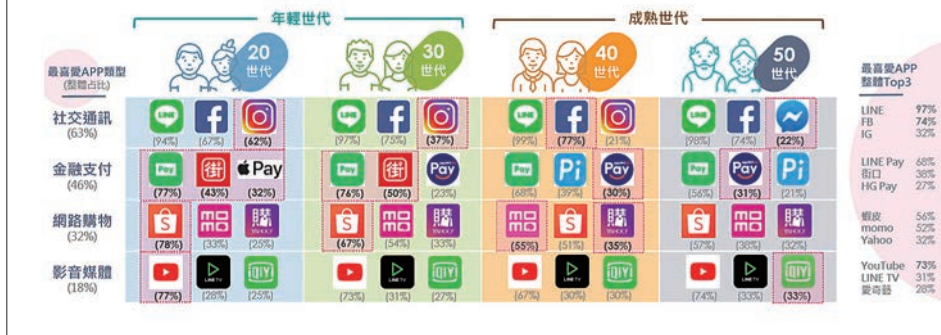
年輕世代

成熟世代

20 世代

30 世代

40 世代

50 世代

最喜愛APP類型 (整體占比)

| | 20世代 | | | 30世代 | | | 40世代 | | | 50世代 | | |
|---|---|---|---|---|---|---|---|---|---|---|---|---|
| 社交通訊 (63%) | (94%) | (67%) | (62%) | (97%) | (75%) | (37%) | (99%) | (77%) | (21%) | (98%) | (74%) | (22%) |
| 金融支付 (46%) | (77%) | 街 (43%) | Pay (32%) | (76%) | 街 (50%) | (23%) | (68%) | Pi (39%) | (30%) | (56%) | (31%) | Pi (21%) |
| 網路購物 (32%) | (78%) | (33%) | 購 (25%) | (67%) | (54%) | 購 (33%) | (55%) | (51%) | 購 (35%) | (57%) | (38%) | 購 (32%) |
| 影音媒體 (18%) | (77%) | (28%) | (25%) | (73%) | (31%) | (27%) | (67%) | (30%) | (30%) | (74%) | (33%) | (33%) |

最喜愛APP 整體Top3

LINE 97%
FB 74%
IG 32%

LINE Pay 68%
街口 38%
HG Pay 27%

蝦皮 56%
momo 52%
Yahoo 32%

YouTube 73%
LINE TV 31%
愛奇藝 28%